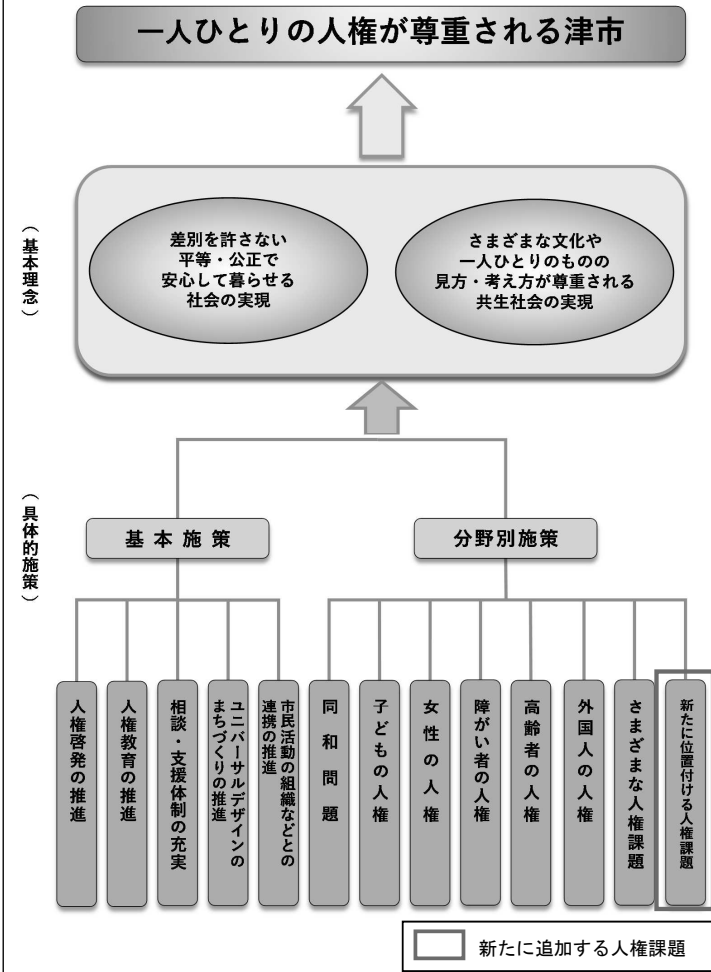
一人ひとりの人権が尊重される津市

（基本理念）

差別を許さない
平等・公正で
安心して暮らせる
社会の実現

さまざまな文化や
一人ひとりのものの
見方・考え方が尊重される
共生社会の実現

（具体的施策）

基本施策

分野別施策

人権啓発の推進

人権教育の推進

相談・支援体制の充実

ユニバーサルデザインのまちづくりの推進

市民活動の組織などとの連携の推進

同和問題

子どもの人権

女性の人権

障がい者の人権

高齢者の人権

外国人の人権

さまざまな人権課題

新たに位置付ける人権課題

新たに追加する人権課題